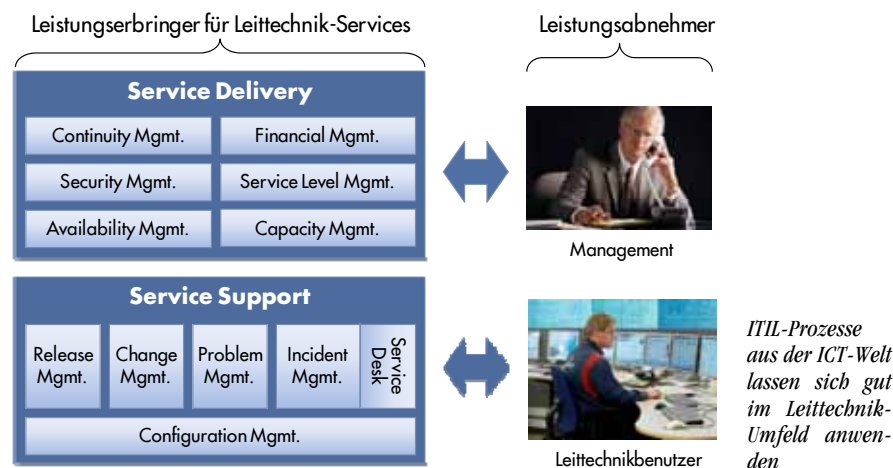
Leistungserbringer für Leittechnik-Services

Leistungsabnehmer

Service Delivery

Continuity Mgmt.

Financial Mgmt.

Security Mgmt.

Service Level Mgmt.

Availability Mgmt.

Capacity Mgmt.

Management

Service Support

Release Mgmt.

Change Mgmt.

Problem Mgmt.

Incident Mgmt.

Service Desk

Configuration Mgmt.

Leittechnikbenutzer

ITIL-Prozesse aus der ICT-Welt lassen sich gut im Leittechnik-Umfeld anwenden